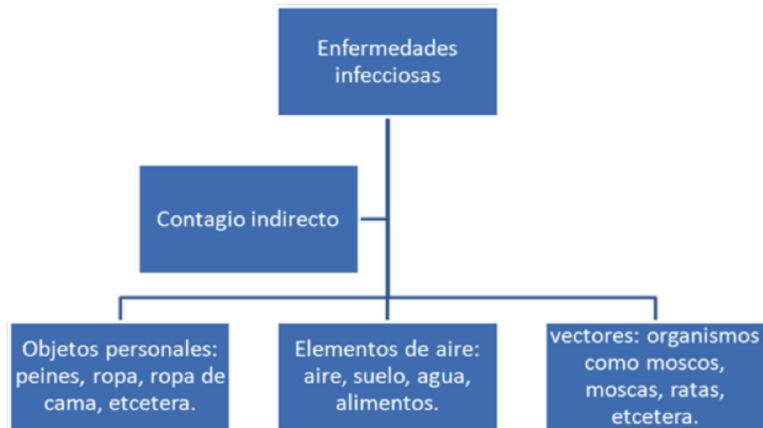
Enfermedades infecciosas

Contagio indirecto

Objetos personales: peines, ropa, ropa de cama, etcetera.

Elementos de aire: aire, suelo, agua, alimentos.

vectores: organismos como moscos, moscas, ratas, etcetera.